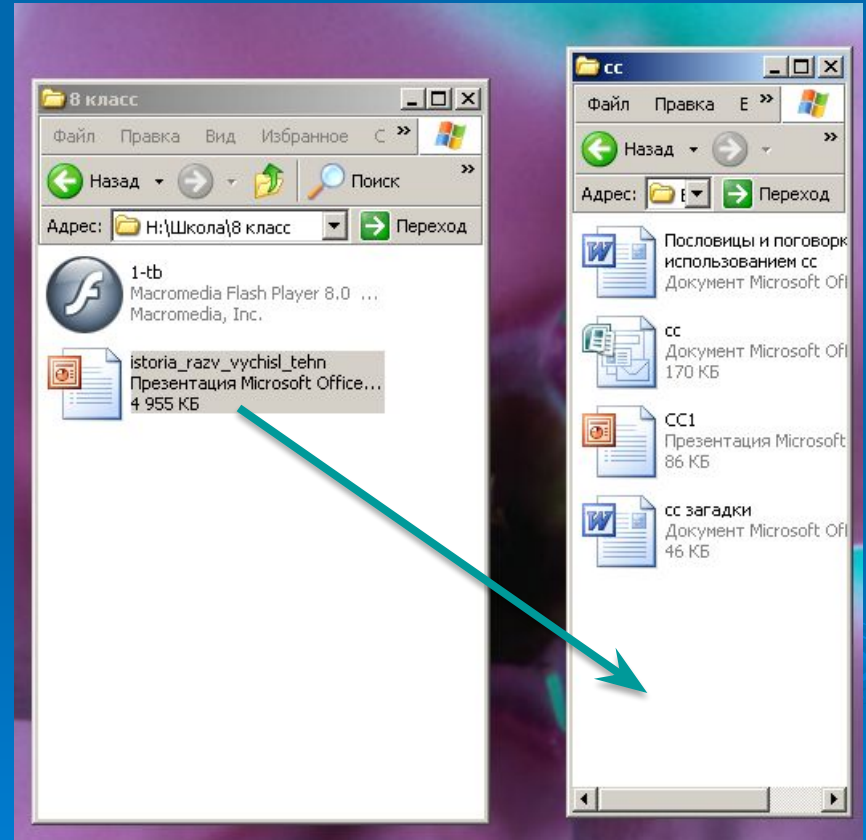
8 класс

Файл Правка Вид Избранное С »

Назад Поиск »

Адрес: H:\Школа\8 класс Переход

1-tb
Macromedia Flash Player 8.0 ...
Macromedia, Inc.

istoria_razv_vychisl_tehn
Презентация Microsoft Office...
4 955 КБ

cc

Файл Правка Е »

Назад »

Адрес: Е Переход

Пословицы и поговорк
использованием сс
Документ Microsoft Of

сс
Документ Microsoft Of
170 КБ

CC1
Презентация Microsoft
86 КБ

сс загадки
Документ Microsoft Of
46 КБ